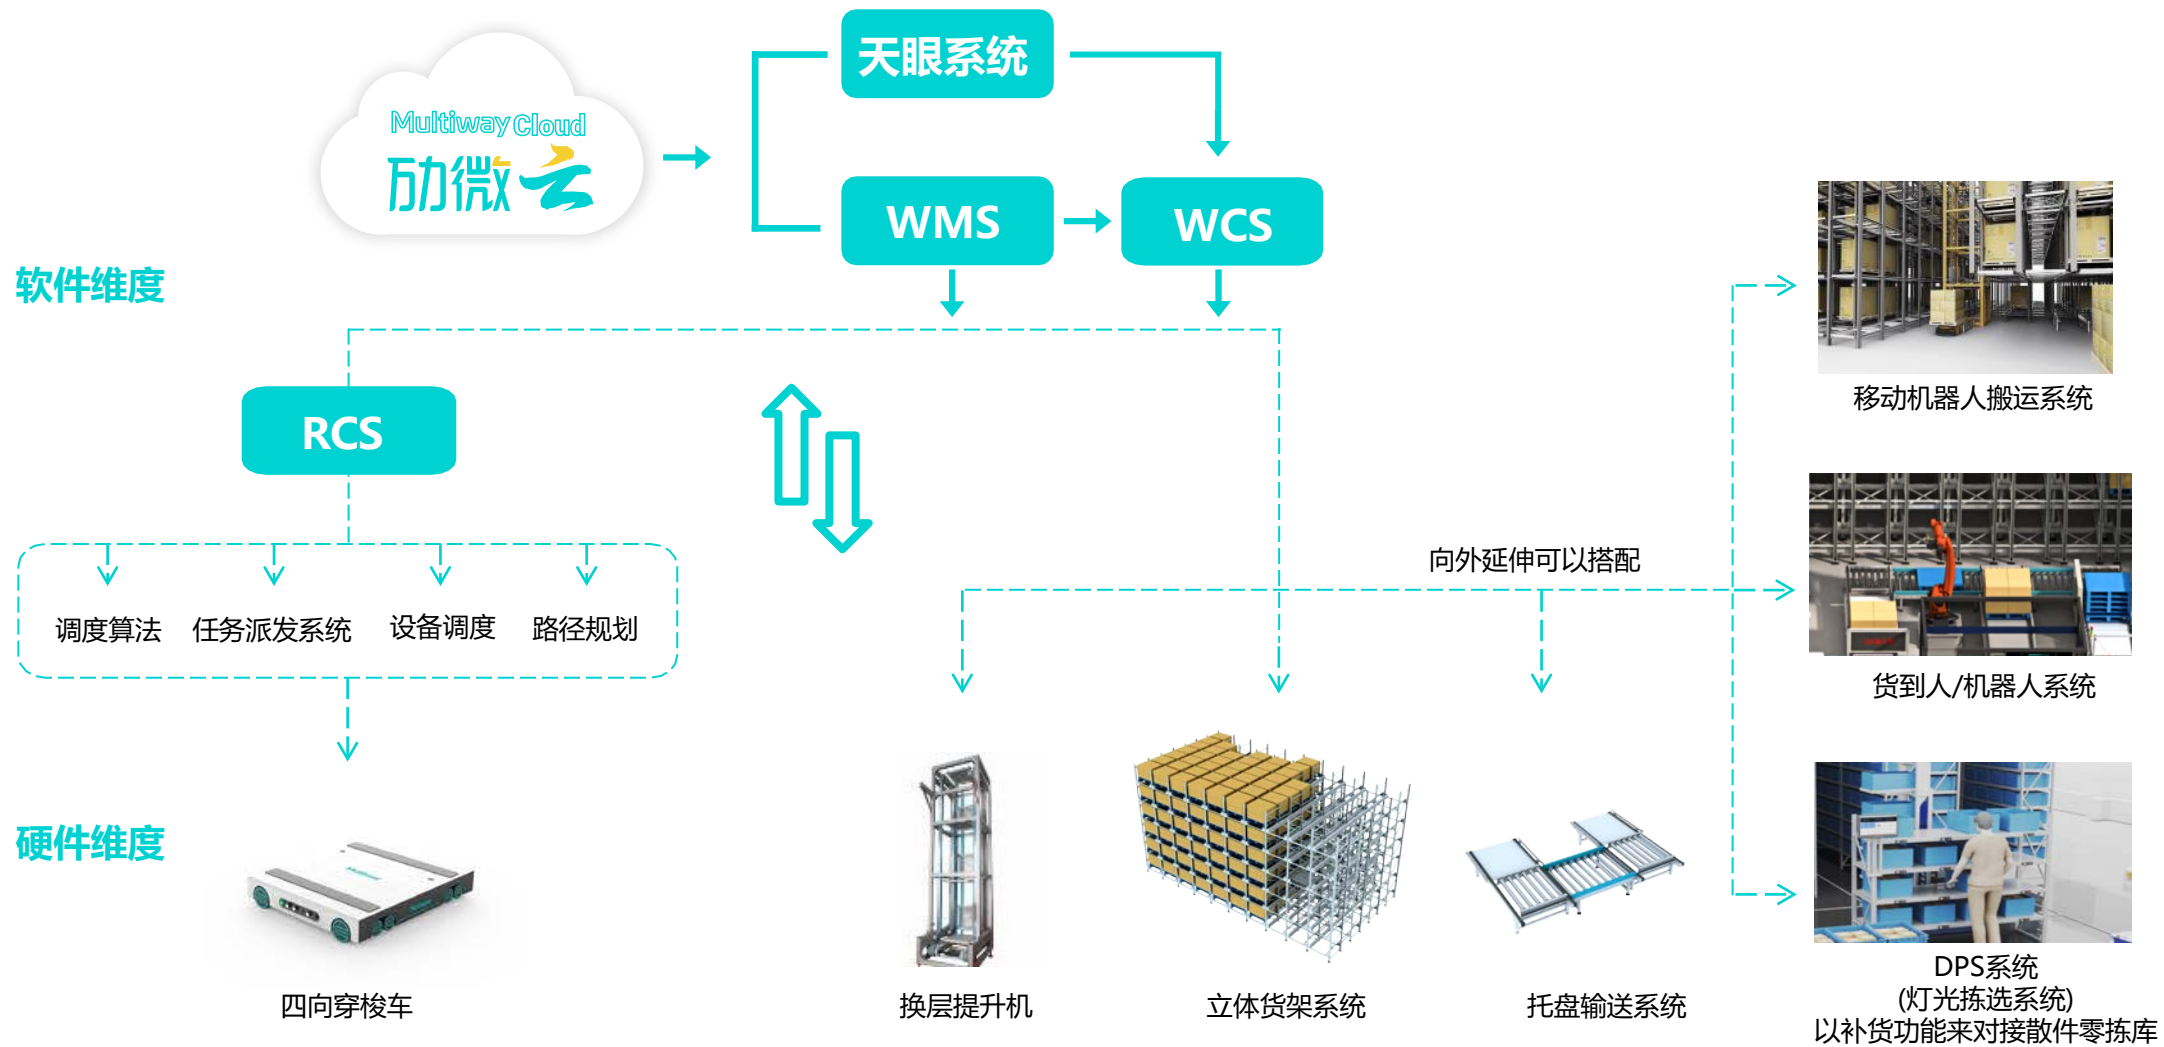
Multiway Cloud
劢微云

天眼系统

WMS

WCS

软件维度

RCS

调度算法 任务派发系统 设备调度 路径规划

向外延伸可以搭配

移动机器人搬运系统

货到人/机器人系统

硬件维度

四向穿梭车

换层提升机

立体货架系统

托盘输送系统

DPS系统
(灯光拣选系统)
以补货功能来对接散件零拣库